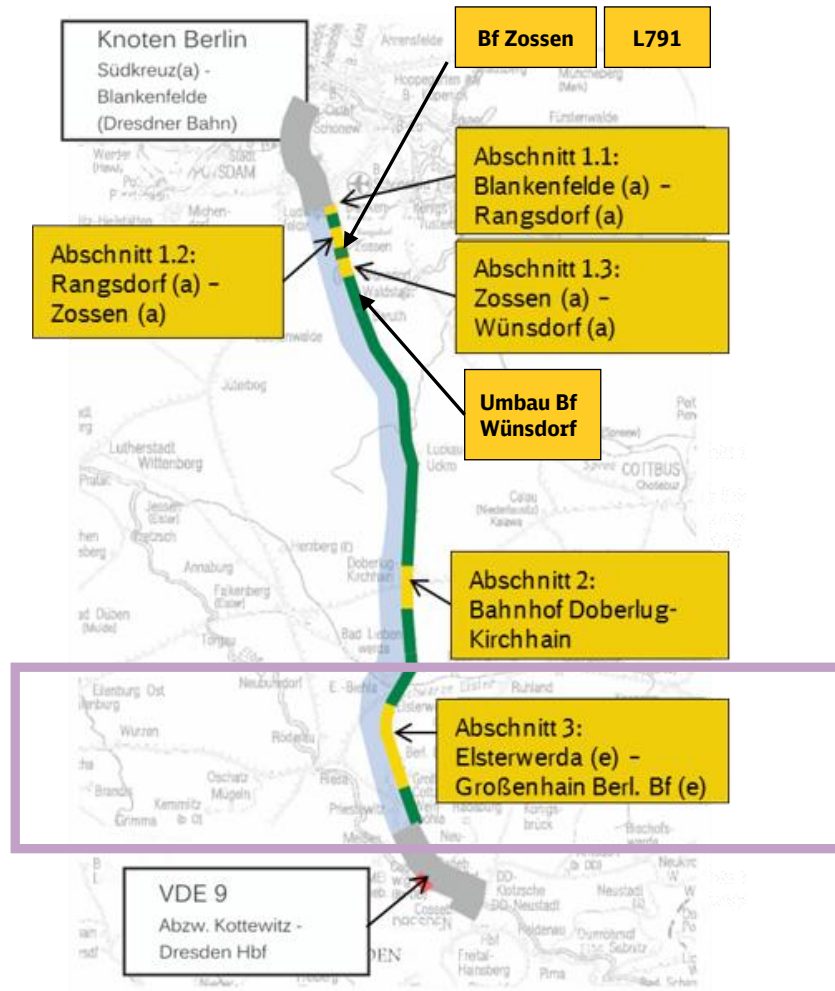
Knoten Berlin
Südkreuz(a) - Blankenfelde (Dresdner Bahn)

Bf Zossen

L791

Abschnitt 1.1:
Blankenfelde (a) - Rangsdorf (a)

Abschnitt 1.2:
Rangsdorf (a) - Zossen (a)

Abschnitt 1.3:
Zossen (a) - Wünsdorf (a)

Umbau Bf Wünsdorf

Abschnitt 2:
Bahnhof Doberlug-Kirchhain

Abschnitt 3:
Elsterwerda (e) - Großenhain Berl. Bf (e)

VDE 9
Abzw. Kottewitz - Dresden Hbf

Ahrensfelde
Hoppegarten
Müncheberg
Fürstenwalde
Schönew
Werder (Havel)
POTSDAM
Michendorf
Luckenwalde
Jüterbog
Lutherstadt Wittenberg
Jessen (Elster)
Pretzsch
Annaburg
Falkenberg (Elster)
Herzberg (E)
Doberlug-Kirchhain
Luckau Uckro
Calau
COTTBUS Chośebuz
Torgau
Bad Liebenwerda
Bad Düben
Eilenburg Ost
Neuburxdorf
E.-Biehla
Ruhland
Elsterwerda
Wurzen
Riesa
Oschatz
Mügeln
Grimma
Kemmlitz
Priestewitz
Großenhain
Königsbrück
Bischofswerda
Meißen
Neustadt
DD-Klotzsche
DD-Neustadt
Radeberg
Freital-Hainsberg
Hbf
Pirna
DEN